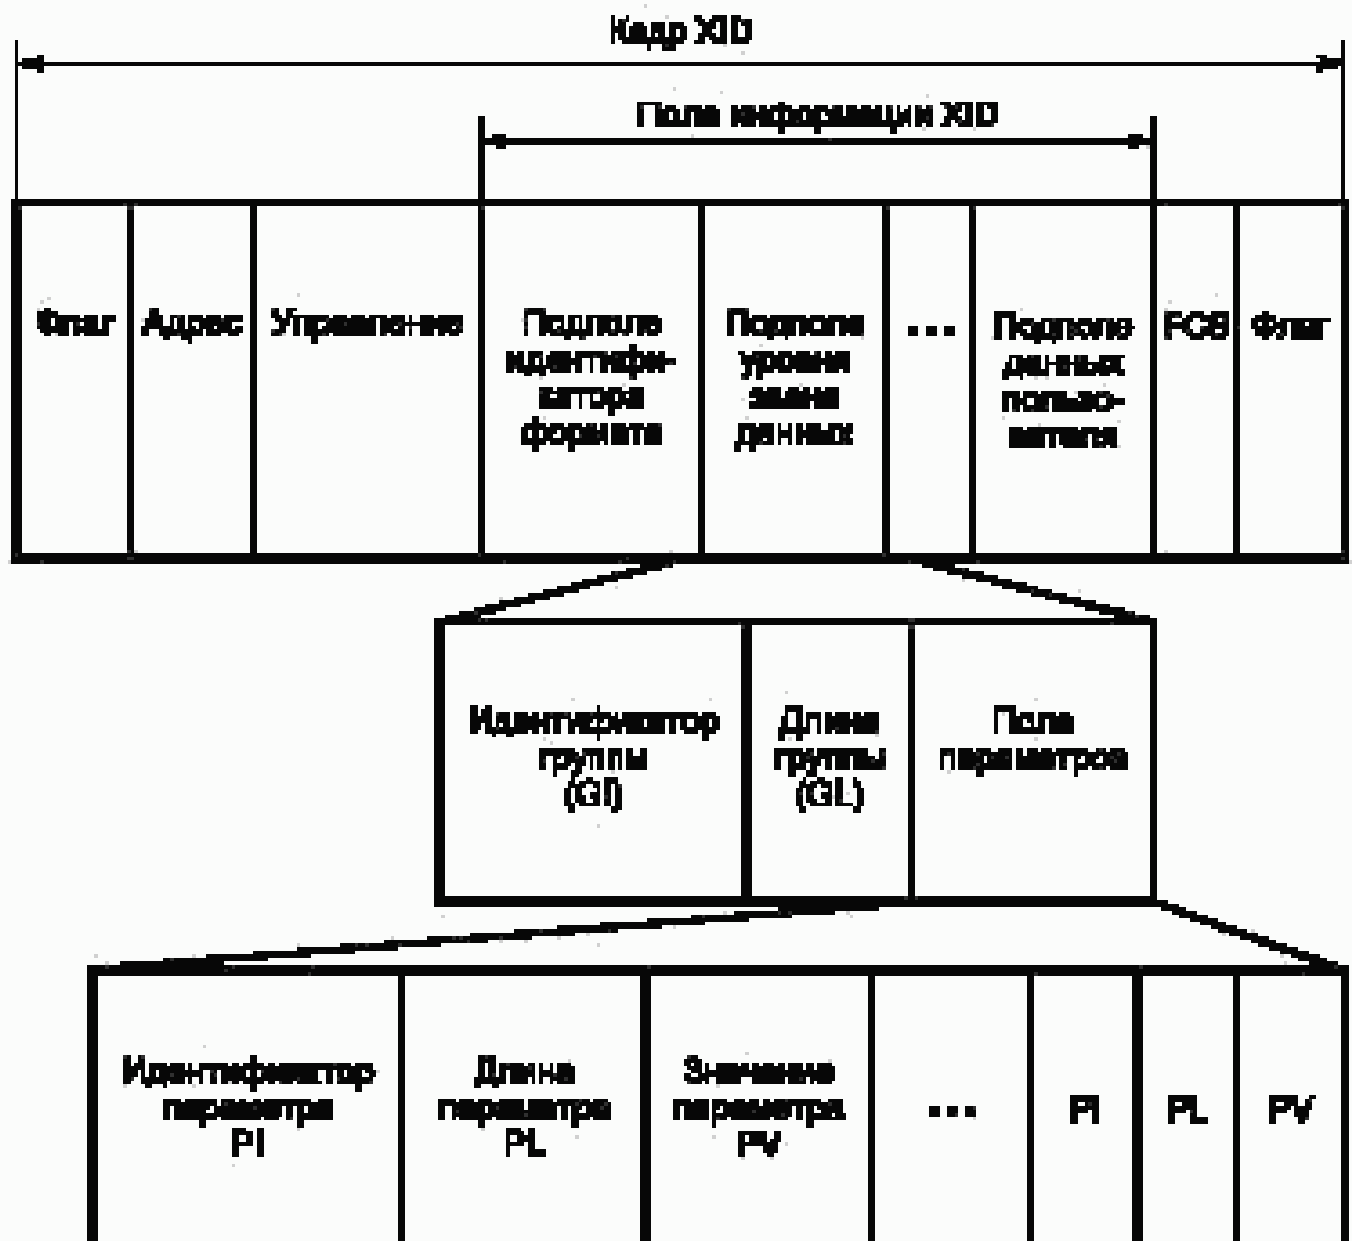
Кадр XID

Поле информации XID

Флаг

Адрес

Управление

Подполе идентификатора формата

Подполе уровня звена данных

...

Подполе данных пользователя

FCS

Флаг

Идентификатор группы (GI)

Длина группы (GL)

Поле параметров

Идентификатор параметра PI

Длина параметра PL

Значение параметра PV

...

PI

PL

PV